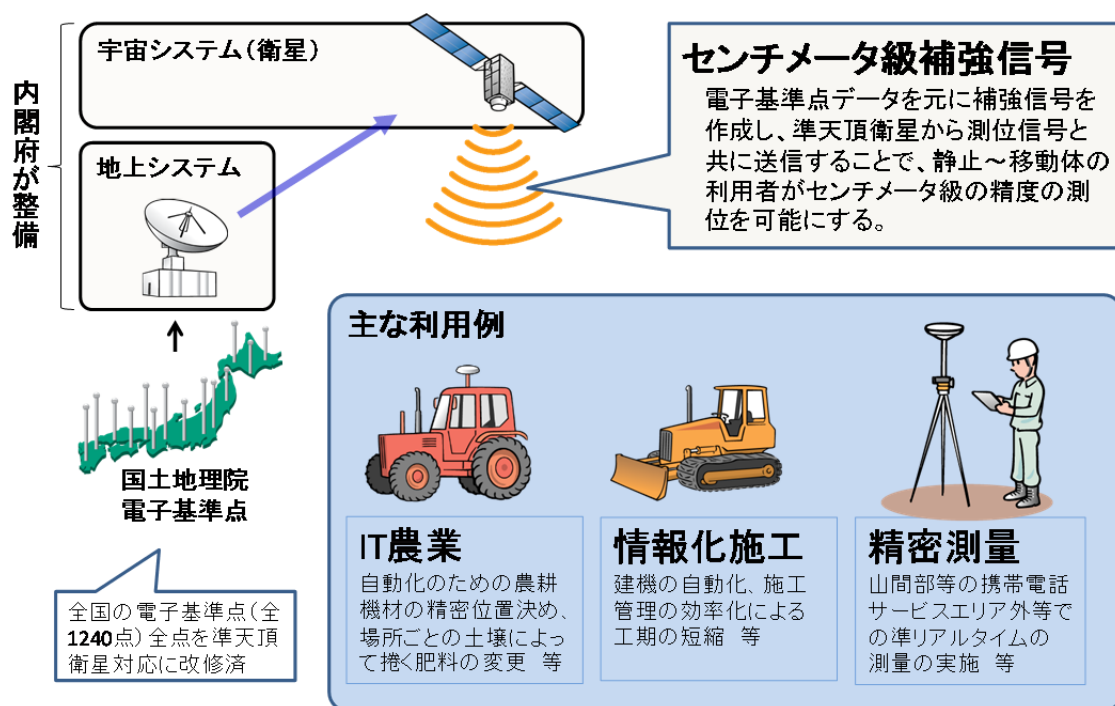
内閣府が整備

宇宙システム（衛星）

地上システム

国土地理院
電子基準点

全国の電子基準点（全1240点）全点を準天頂衛星対応に改修済

センチメータ級補強信号
電子基準点データを元に補強信号を作成し、準天頂衛星から測位信号と共に送信することで、静止～移動体の利用者がセンチメータ級の精度の測位を可能にする。

主な利用例

IT農業
自動化のための農耕機材の精密位置決め、場所ごとの土壌によって撒く肥料の変更　等

情報化施工
建機の自動化、施工管理の効率化による工期の短縮　等

精密測量
山間部等の携帯電話サービスエリア外等での準リアルタイムの測量の実施　等